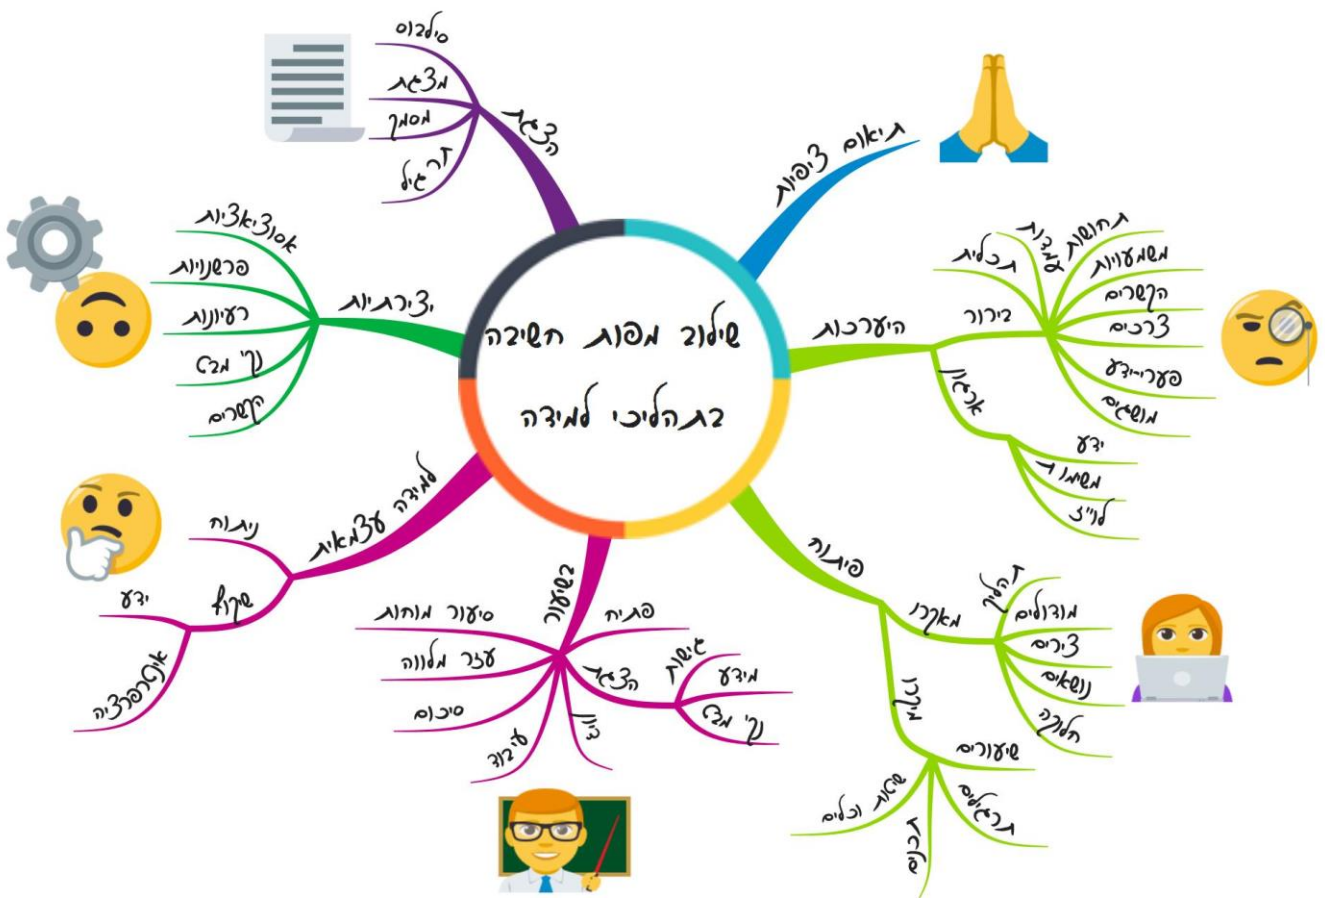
שילוב מפות חשיבה בתהליכי למידה

הצגה
סילבוס
מצגת
מסמך
תרגיל

תיאום ציפיות

היערכות
בירור
תכלית
תחושות עמדות
משמעויות
הקשרים
צרכים
פערי-ידע
מושגים
ארגון
ידע
משאבים
לו"ז

פיתוח
מאקרו
תהליך
מודולים
צירים
נושאים
הערכה
מיקרו
שיעורים
תרגילים
תכנים
שיטות וכלים

בשיעור
פתיחה
הצגה
גישות
מידע
נק' מבט
דיון
עיבוד
סיכום
עבר מלווה
סיעור מוחות

למידה עצמאית
ניתוח
שיקול
ידע
אינטרפרטציה

יצירתיות
אסוציאציות
פרשנויות
רעיונות
נק' מבט
הקשרים